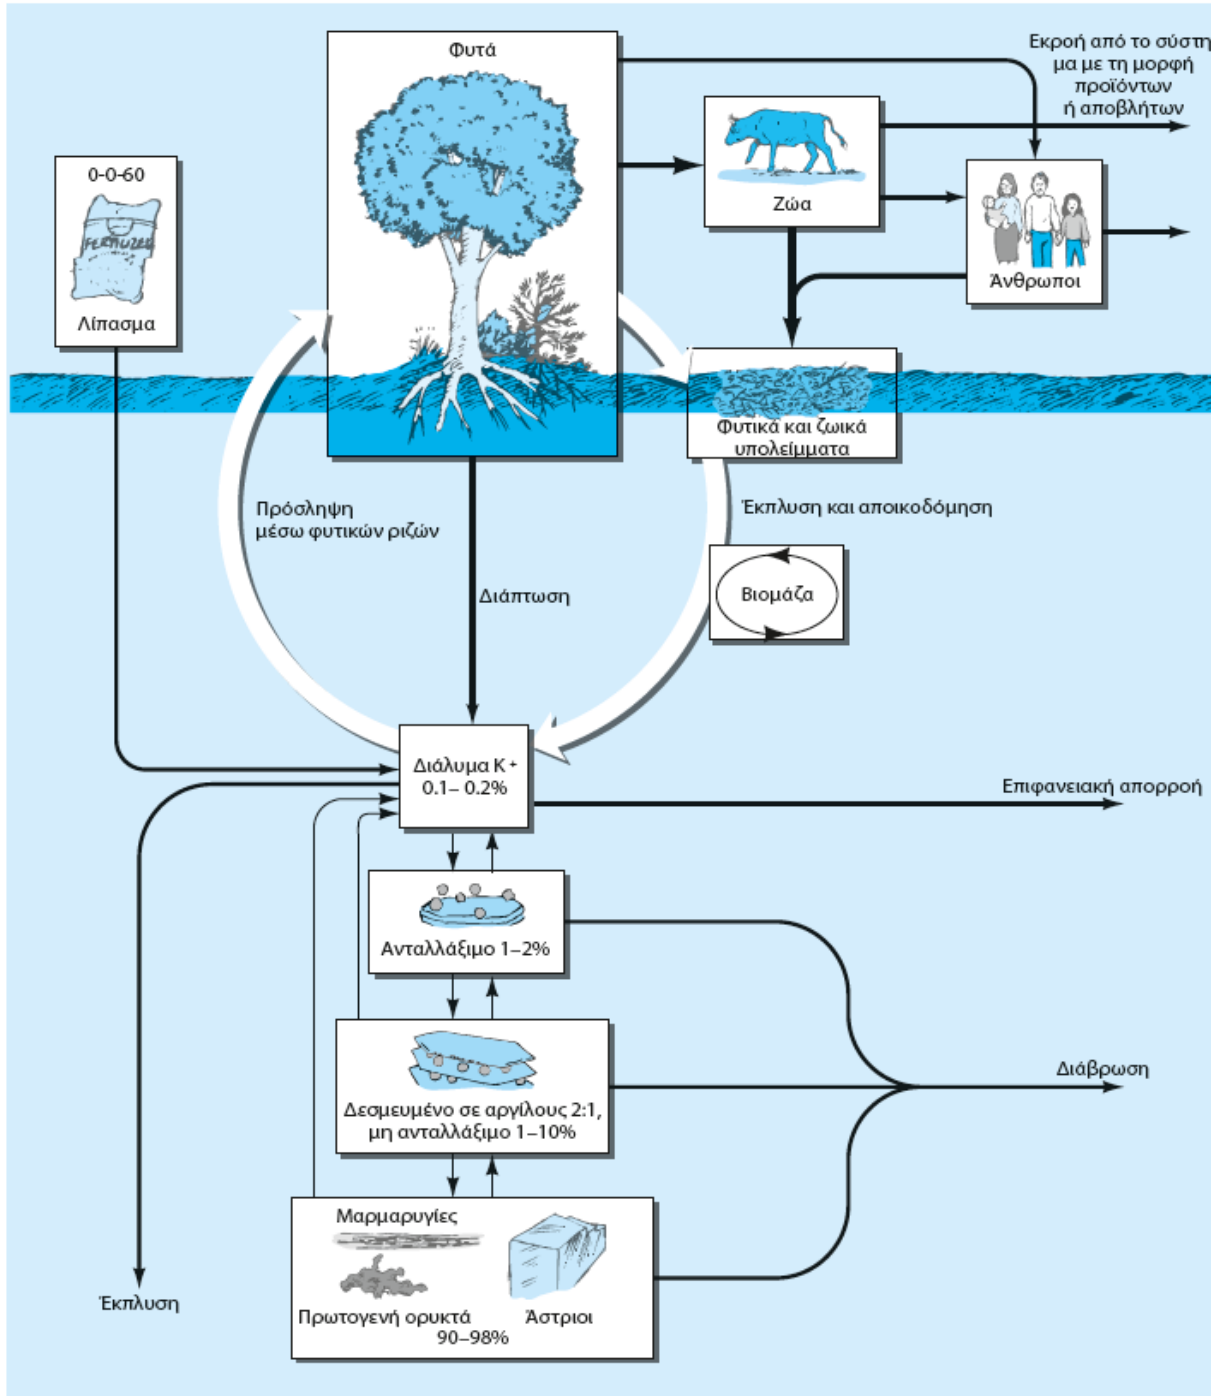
Φυτά

Εκροή από το σύστημα με τη μορφή προϊόντων ή αποβλήτων

0-0-60

FERTILIZER

Λίπασμα

Ζώα

Άνθρωποι

Φυτικά και ζωικά υπολείμματα

Πρόσληψη μέσω φυτικών ριζών

Έκπλυση και αποικοδόμηση

Βιομάζα

Διάπτωση

Διάλυμα K$^+$ 0.1– 0.2%

Επιφανειακή απορροή

Ανταλλάξιμο 1–2%

Διάβρωση

Δεσμευμένο σε αργίλους 2:1, μη ανταλλάξιμο 1–10%

Μαρμαρυγίες

Πρωτογενή ορυκτά 90–98%

Άστριοι

Έκπλυση